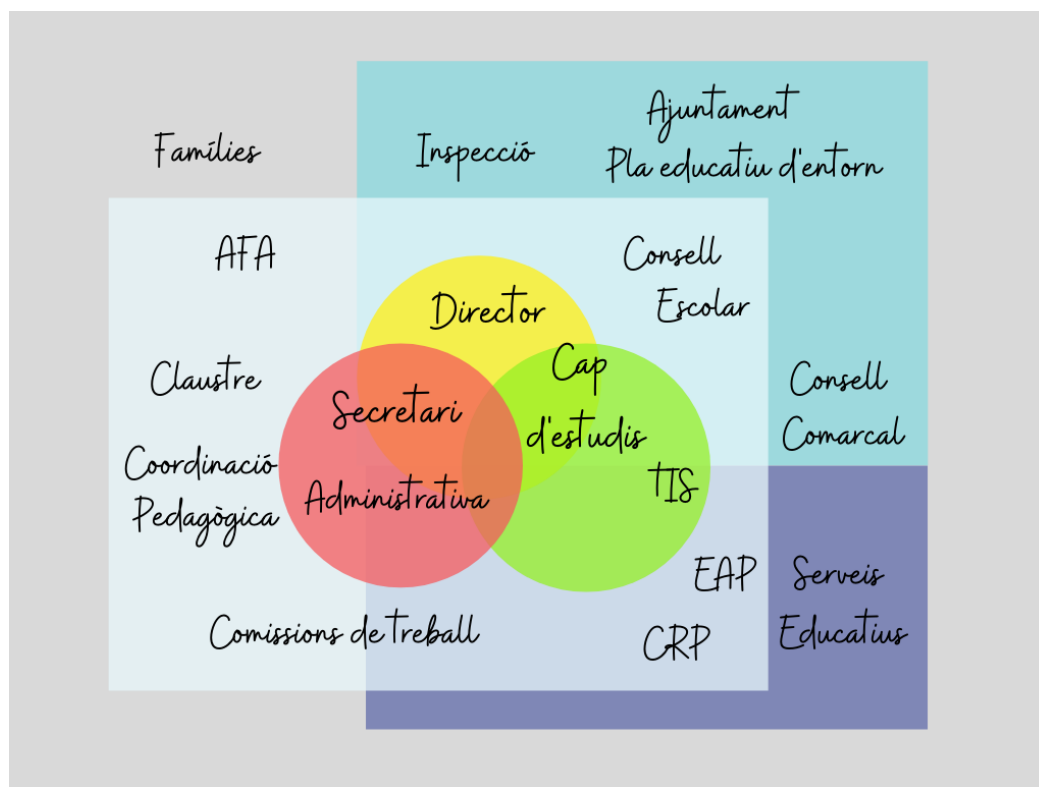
Famílies

Inspecció

Ajuntament
Pla educatiu d'entorn

AFA

Consell
Escolar

Director

Claustre

Cap
d'estudis

Secretari

Consell
Comarcal

Coordinació
Pedagògica

Administrativa

TIS

EAP

Serveis
Educatius

Comissions de treball

CRP